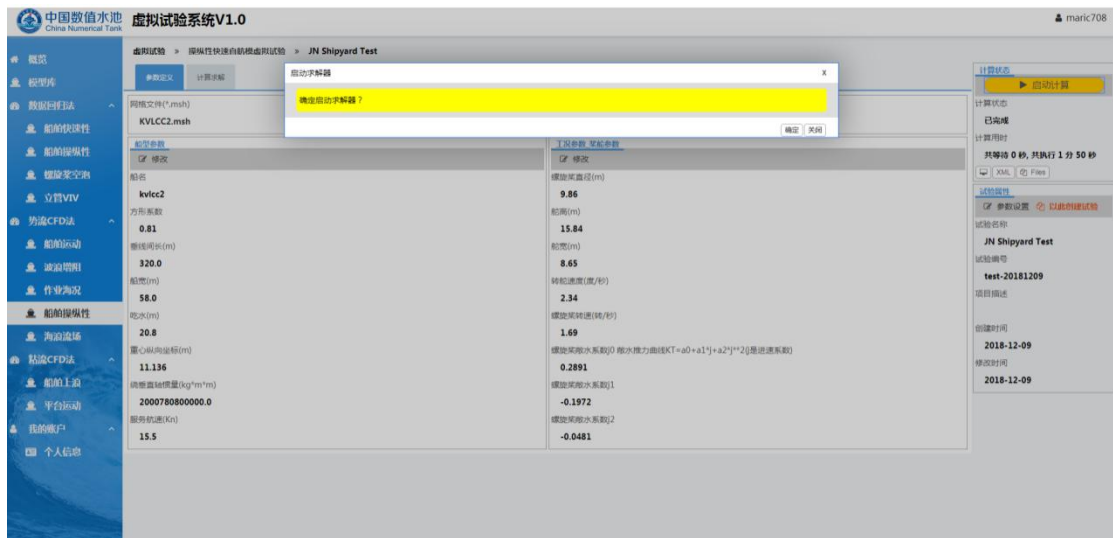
中国数值水池 China Numerical Tank 虚拟试验系统V1.0

maric708

概览
模型库
数据回归法
船舶快速性
船舶操纵性
螺旋桨空泡
立管VIV
势流CFD法
船舶运动
波浪增阻
作业海况
船舶操纵性
海浪流场
粘流CFD法
船舶上浪
平台运动
我的账户
个人信息

虚拟试验 » 操纵性快速自航模虚拟试验 » JN Shipyard Test

参数定义 计算求解

启动求解器 x

确定启动求解器？

确定 关闭

网格文件(*.msh)
KVLCC2.msh

船型参数
修改
船名
kvlcc2
方形系数
0.81
垂线间长(m)
320.0
船宽(m)
58.0
吃水(m)
20.8
重心纵向坐标(m)
11.136
绕垂直轴惯量(kg*m*m)
2000780800000.0
服务航速(Kn)
15.5

工况参数 桨舵参数
修改
螺旋桨直径(m)
9.86
舵高(m)
15.84
舵宽(m)
8.65
转舵速度(度/秒)
2.34
螺旋桨转速(转/秒)
1.69
螺旋桨敞水系数j0 敞水推力曲线KT=a0+a1*j+a2*j**2(j是进速系数)
0.2891
螺旋桨敞水系数j1
-0.1972
螺旋桨敞水系数j2
-0.0481

计算状态
启动计算
计算状态
已完成
计算用时
共等待 0 秒, 共执行 1 分 50 秒
XML Files
试验属性
参数设置 以此创建试验
试验名称
JN Shipyard Test
试验编号
test-20181209
项目描述
创建时间
2018-12-09
修改时间
2018-12-09